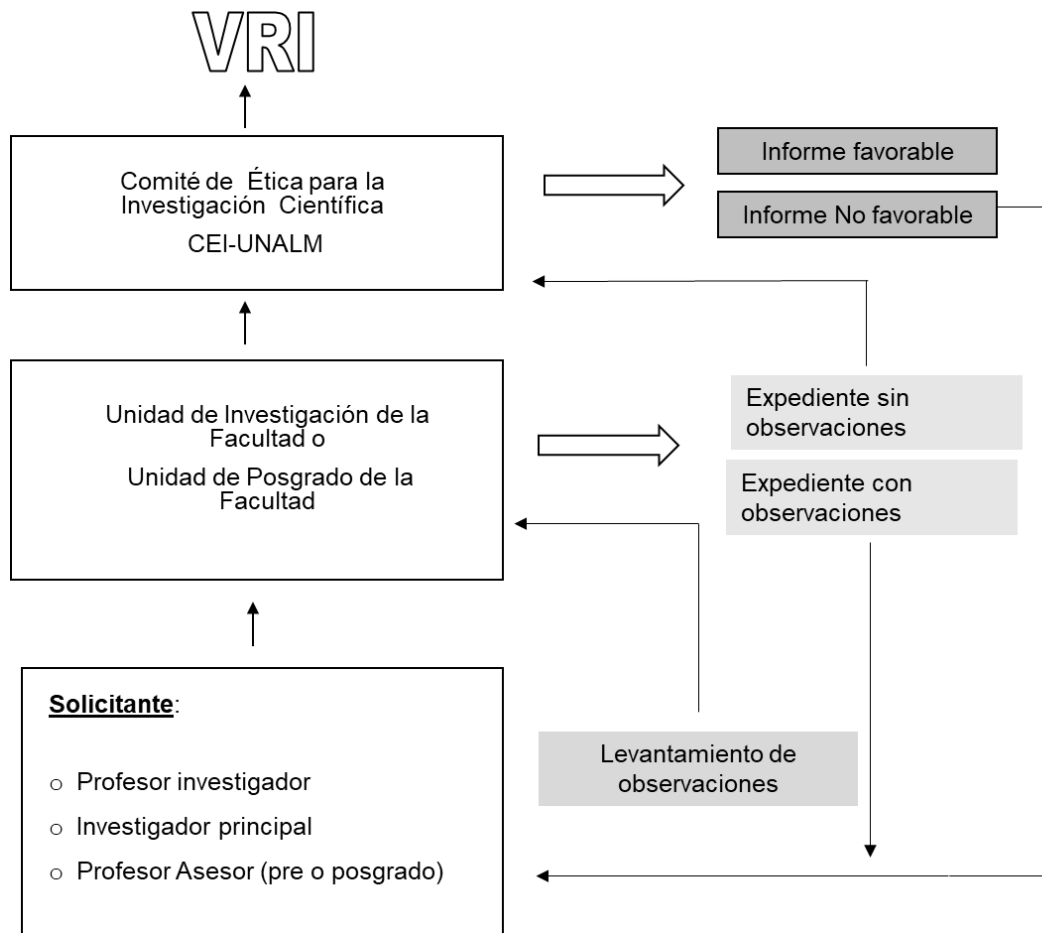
VRI

Comité de Ética para la Investigación Científica
CEI-UNALM

Informe favorable

Informe No favorable

Unidad de Investigación de la Facultad o
Unidad de Posgrado de la Facultad

Expediente sin observaciones

Expediente con observaciones

Solicitante:

○ Profesor investigador
○ Investigador principal
○ Profesor Asesor (pre o posgrado)

Levantamiento de observaciones